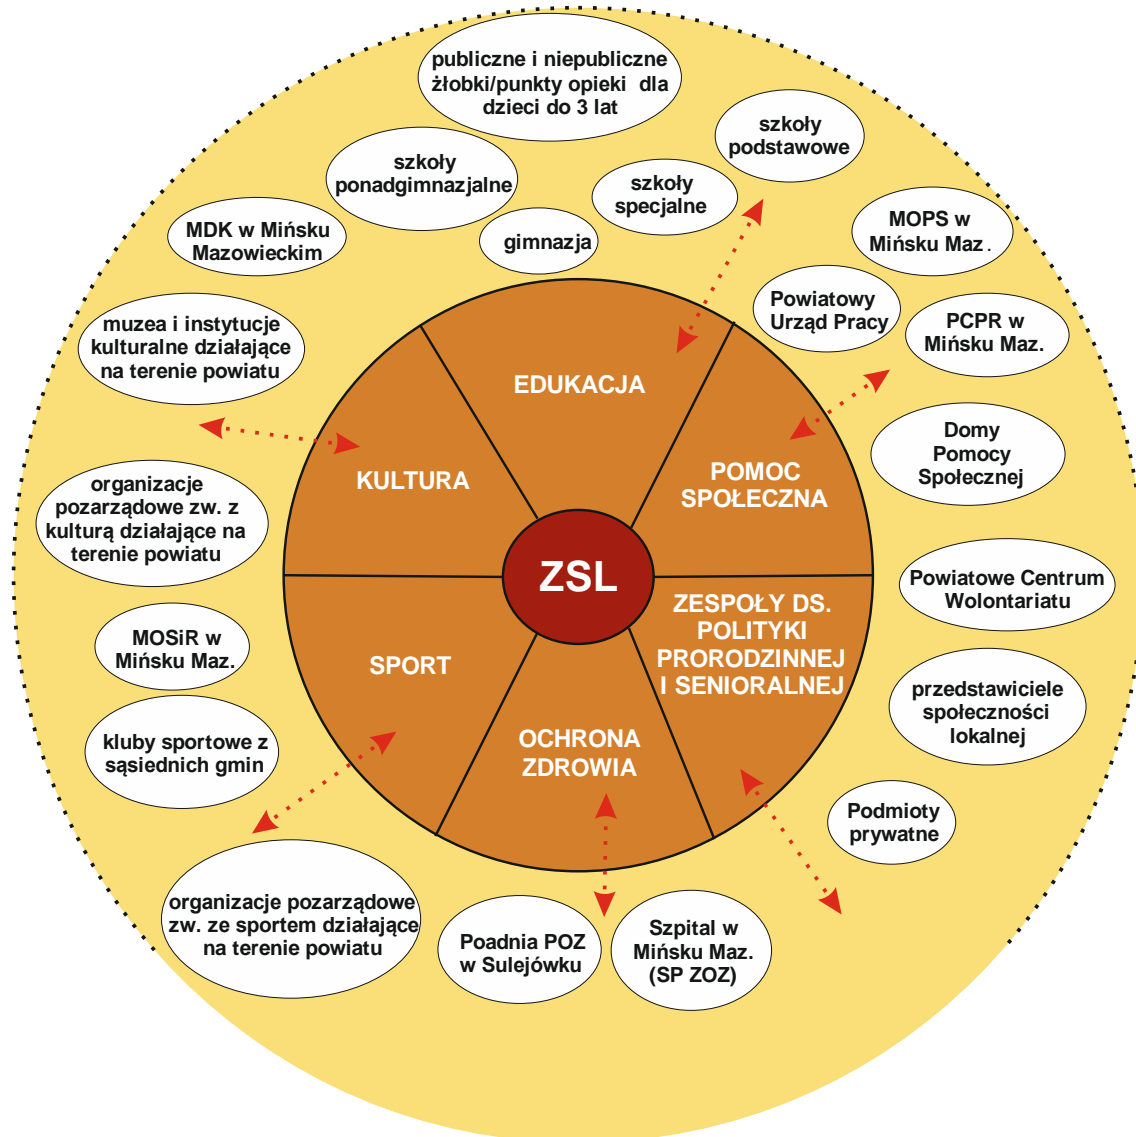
publiczne i niepubliczne żłobki/punkty opieki dla dzieci do 3 lat

szkoły podstawowe

szkoły ponadgimnazjalne

szkoły specjalne

MDK w Mińsku Mazowieckim

gimnazja

MOPS w Mińsku Maz.

Powiatowy Urząd Pracy

PCPR w Mińsku Maz.

muzea i instytucje kulturalne działające na terenie powiatu

Domy Pomocy Społecznej

organizacje pozarządowe zw. z kulturą działające na terenie powiatu

EDUKACJA

KULTURA

POMOC SPOŁECZNA

ZSL

SPORT

ZESPOŁY DS. POLITYKI PRORODZINNEJ I SENIORALNEJ

OCHRONA ZDROWIA

Powiatowe Centrum Wolontariatu

MOSiR w Mińsku Maz.

przedstawiciele społeczności lokalnej

kluby sportowe z sąsiednich gmin

Podmioty prywatne

organizacje pozarządowe zw. ze sportem działające na terenie powiatu

Poadnia POZ w Sulejówku

Szpital w Mińsku Maz. (SP ZOZ)